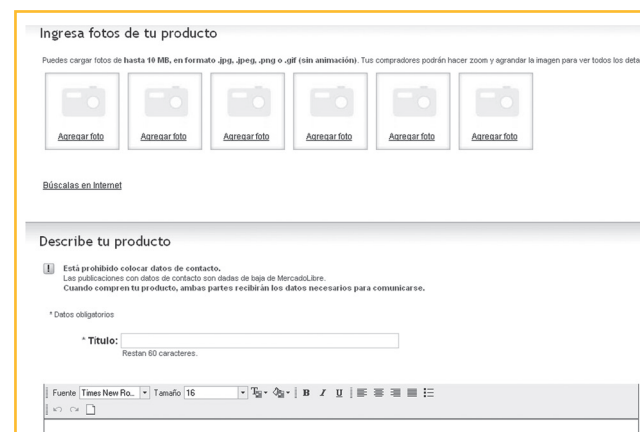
Ingresa fotos de tu producto

Puedes cargar fotos de **hasta 10 MB, en formato .jpg, .jpeg, .png o .gif (sin animación)**. Tus compradores podrán hacer zoom y agrandar la imagen para ver todos los deta

Agregar foto

Agregar foto

Agregar foto

Agregar foto

Agregar foto

Agregar foto

Búscalas en Internet

Describe tu producto

**Está prohibido colocar datos de contacto.**
Las publicaciones con datos de contacto son dadas de baja de MercadoLibre.
**Cuando compren tu producto, ambas partes recibirán los datos necesarios para comunicarse.**

* Datos obligatorios

* **Título:**
Restan 60 caracteres.

Fuente Times New Ro... Tamaño 16 B I U